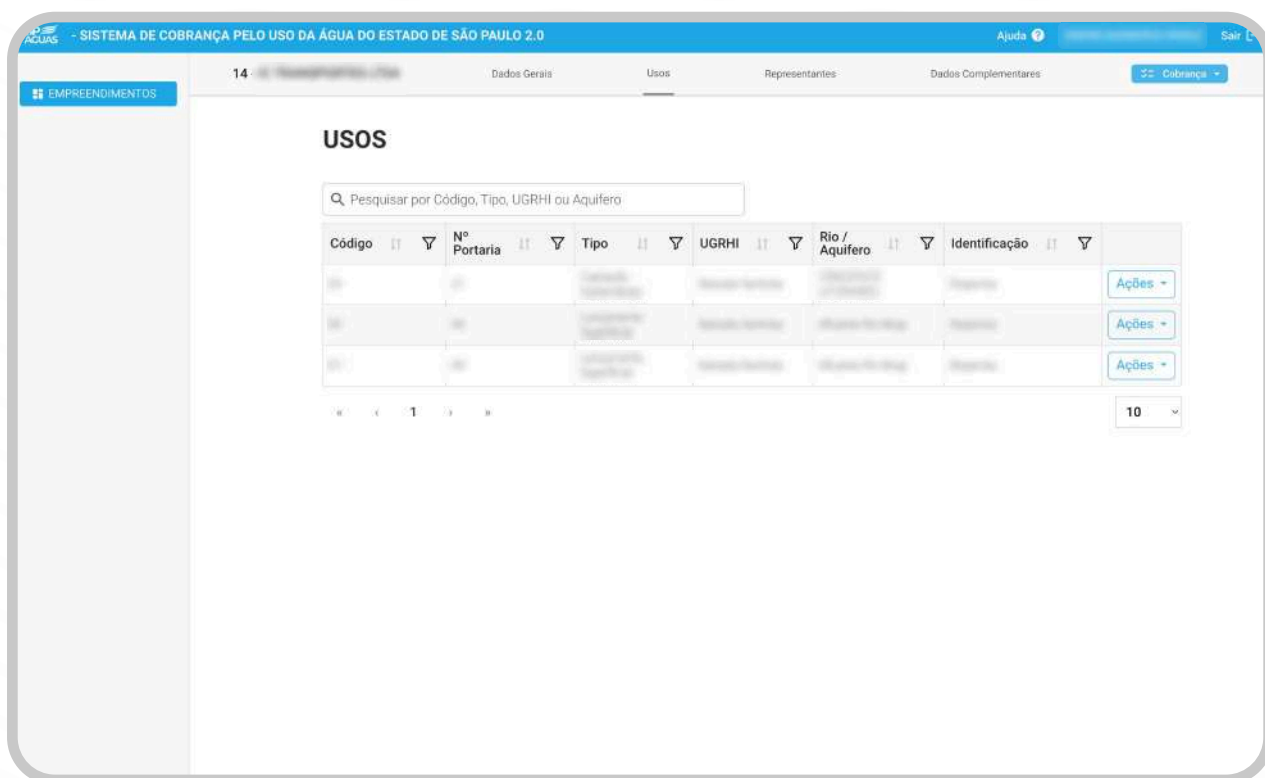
SP ÁGUAS - SISTEMA DE COBRANÇA PELO USO DA ÁGUA DO ESTADO DE SÃO PAULO 2.0

Ajuda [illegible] Sair

EMPREENDIMENTOS

14 - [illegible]

Dados Gerais

Usos

Representantes

Dados Complementares

Cobrança

USOS

Pesquisar por Código, Tipo, UGRHI ou Aquifero

| Código | Nº Portaria | Tipo | UGRHI | Rio / Aquifero | Identificação | |
|---|---|---|---|---|---|---|
| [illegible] | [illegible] | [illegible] | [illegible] | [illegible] | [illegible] | Ações |
| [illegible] | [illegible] | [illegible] | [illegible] | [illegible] | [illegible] | Ações |
| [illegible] | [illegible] | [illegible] | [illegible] | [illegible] | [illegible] | Ações |

« ‹ 1 › »

10